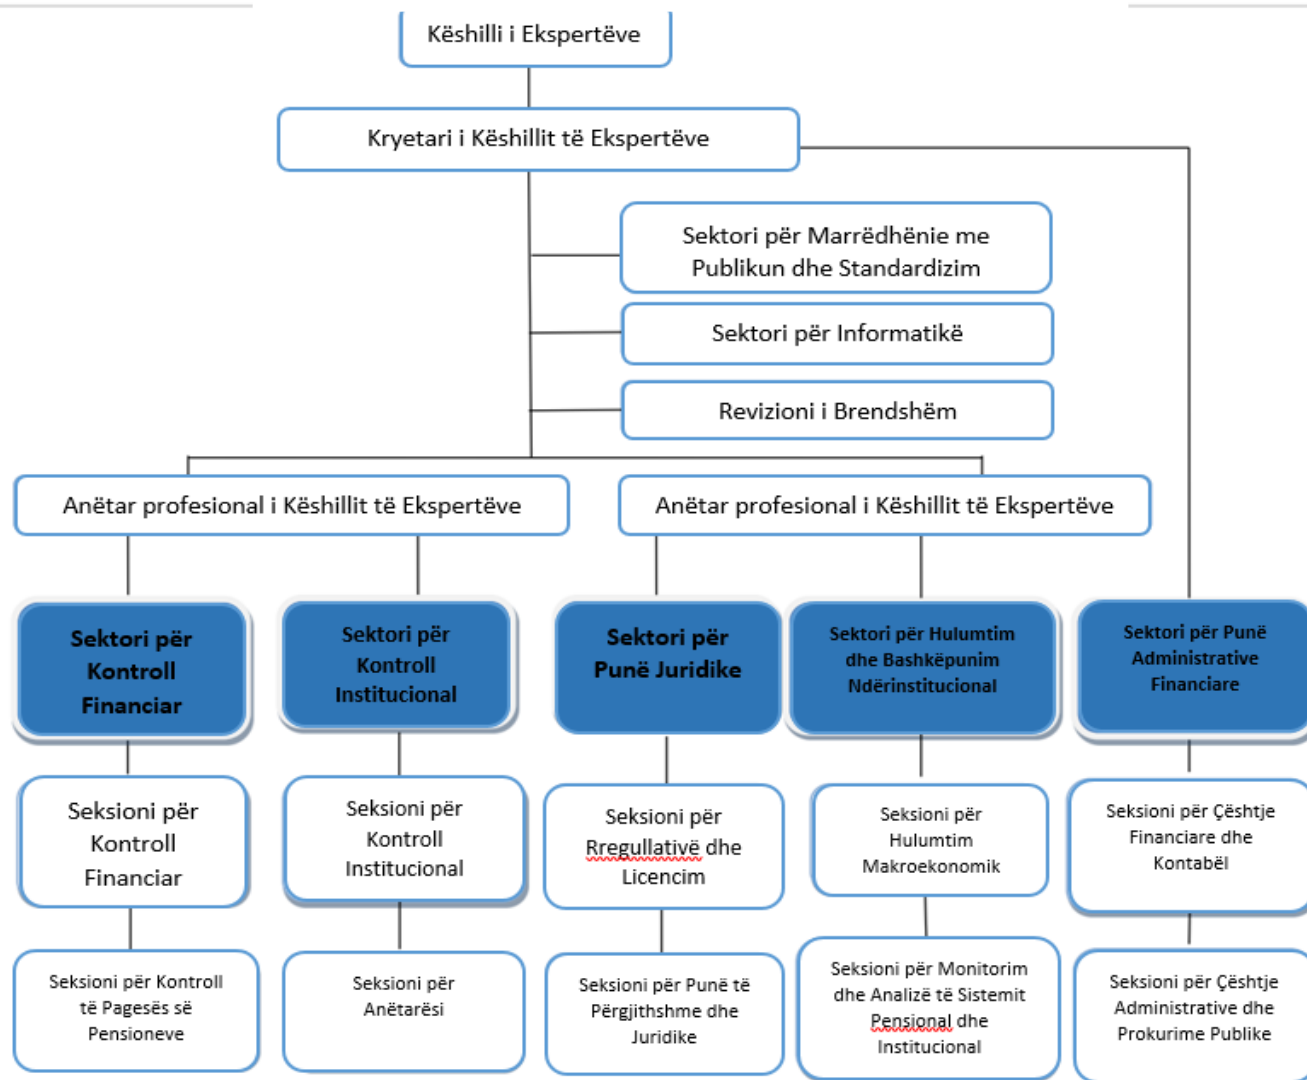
Këshilli i Ekspertëve

Kryetari i Këshillit të Ekspertëve

Sektori për Marrëdhënie me Publikun dhe Standardizim

Sektori për Informatikë

Revizioni i Brendshëm

Anëtar profesional i Këshillit të Ekspertëve

Anëtar profesional i Këshillit të Ekspertëve

Sektori për Kontroll Financiar

Sektori për Kontroll Institucional

Sektori për Punë Juridike

Sektori për Hulumtim dhe Bashkëpunim Ndërinstitucional

Sektori për Punë Administrative Financiare

Seksioni për Kontroll Financiar

Seksioni për Kontroll Institucional

Seksioni për Rregullativë dhe Licencim

Seksioni për Hulumtim Makroekonomik

Seksioni për Çështje Financiare dhe Kontabël

Seksioni për Kontroll të Pagesës së Pensioneve

Seksioni për Anëtarësi

Seksioni për Punë të Përgjithshme dhe Juridike

Seksioni për Monitorim dhe Analizë të Sistemit Pensional dhe Institucional

Seksioni për Çështje Administrative dhe Prokurime Publike